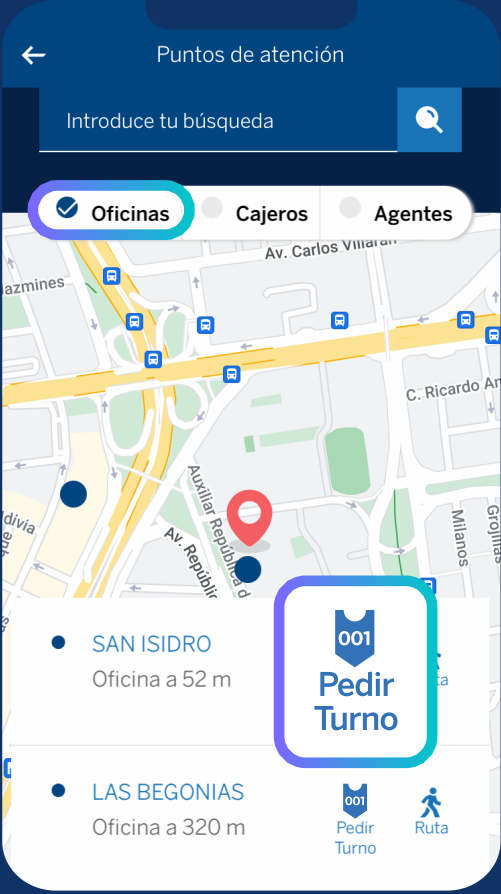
Puntos de atención

Introduce tu búsqueda

Oficinas
Cajeros
Agentes

Av. Carlos Villaran
Jazmines
C. Ricardo An
Auxiliar República de
Av. Republica
ldivia
Milanos
Grojillas

SAN ISIDRO
Oficina a 52 m

001
Pedir Turno

uta

LAS BEGONIAS
Oficina a 320 m

001
Pedir Turno

Ruta